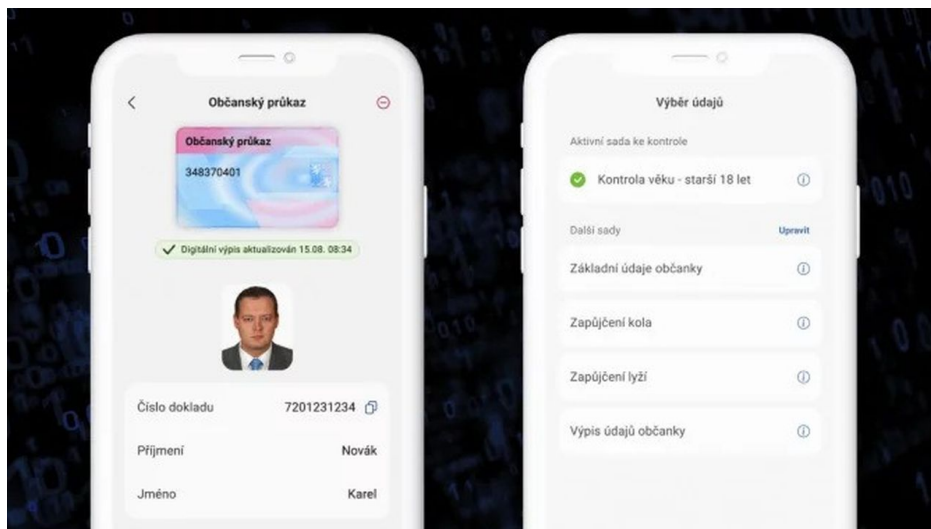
Občanský průkaz

Občanský průkaz
348370401

Digitální výpis aktualizován 15.08. 08:34

Číslo dokladu 7201231234

Příjmení Novák

Jméno Karel

Výběr údajů

Aktivní sada ke kontrole

Kontrola věku - starší 18 let

Další sady Upravit

Základní údaje občanky

Zapůjčení kola

Zapůjčení lyží

Výpis údajů občanky